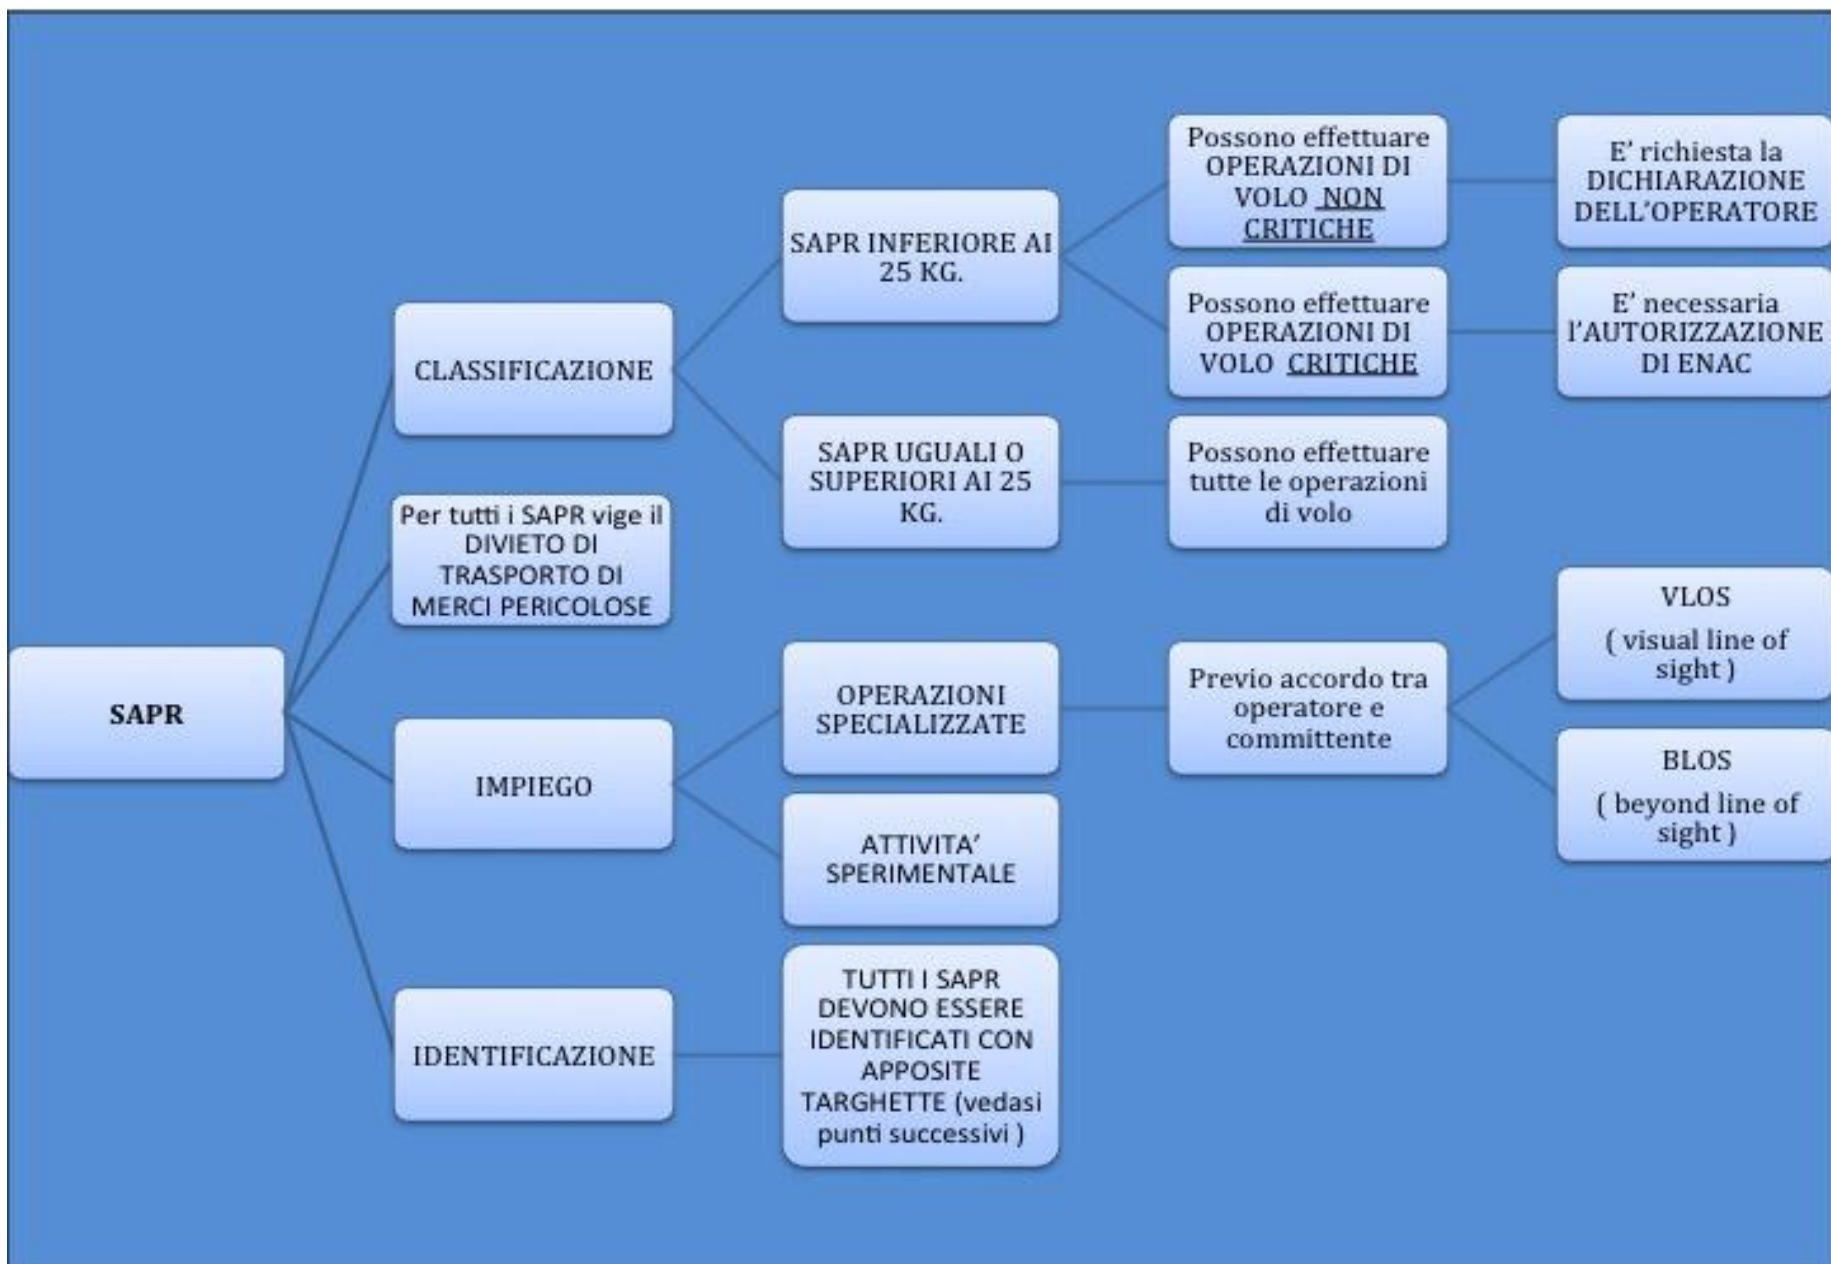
SAPR

CLASSIFICAZIONE

SAPR INFERIORE AI 25 KG.

Possono effettuare OPERAZIONI DI VOLO NON CRITICHE

E' richiesta la DICHIARAZIONE DELL'OPERATORE

Possono effettuare OPERAZIONI DI VOLO CRITICHE

E' necessaria l'AUTORIZZAZIONE DI ENAC

SAPR UGUALI O SUPERIORI AI 25 KG.

Possono effettuare tutte le operazioni di volo

Per tutti i SAPR vige il DIVIETO DI TRASPORTO DI MERCI PERICOLOSE

IMPIEGO

OPERAZIONI SPECIALIZZATE

Previo accordo tra operatore e committente

VLOS
( visual line of sight )

BLOS
( beyond line of sight )

ATTIVITA' SPERIMENTALE

IDENTIFICAZIONE

TUTTI I SAPR DEVONO ESSERE IDENTIFICATI CON APPOSITE TARGHETTE (vedasi punti successivi )